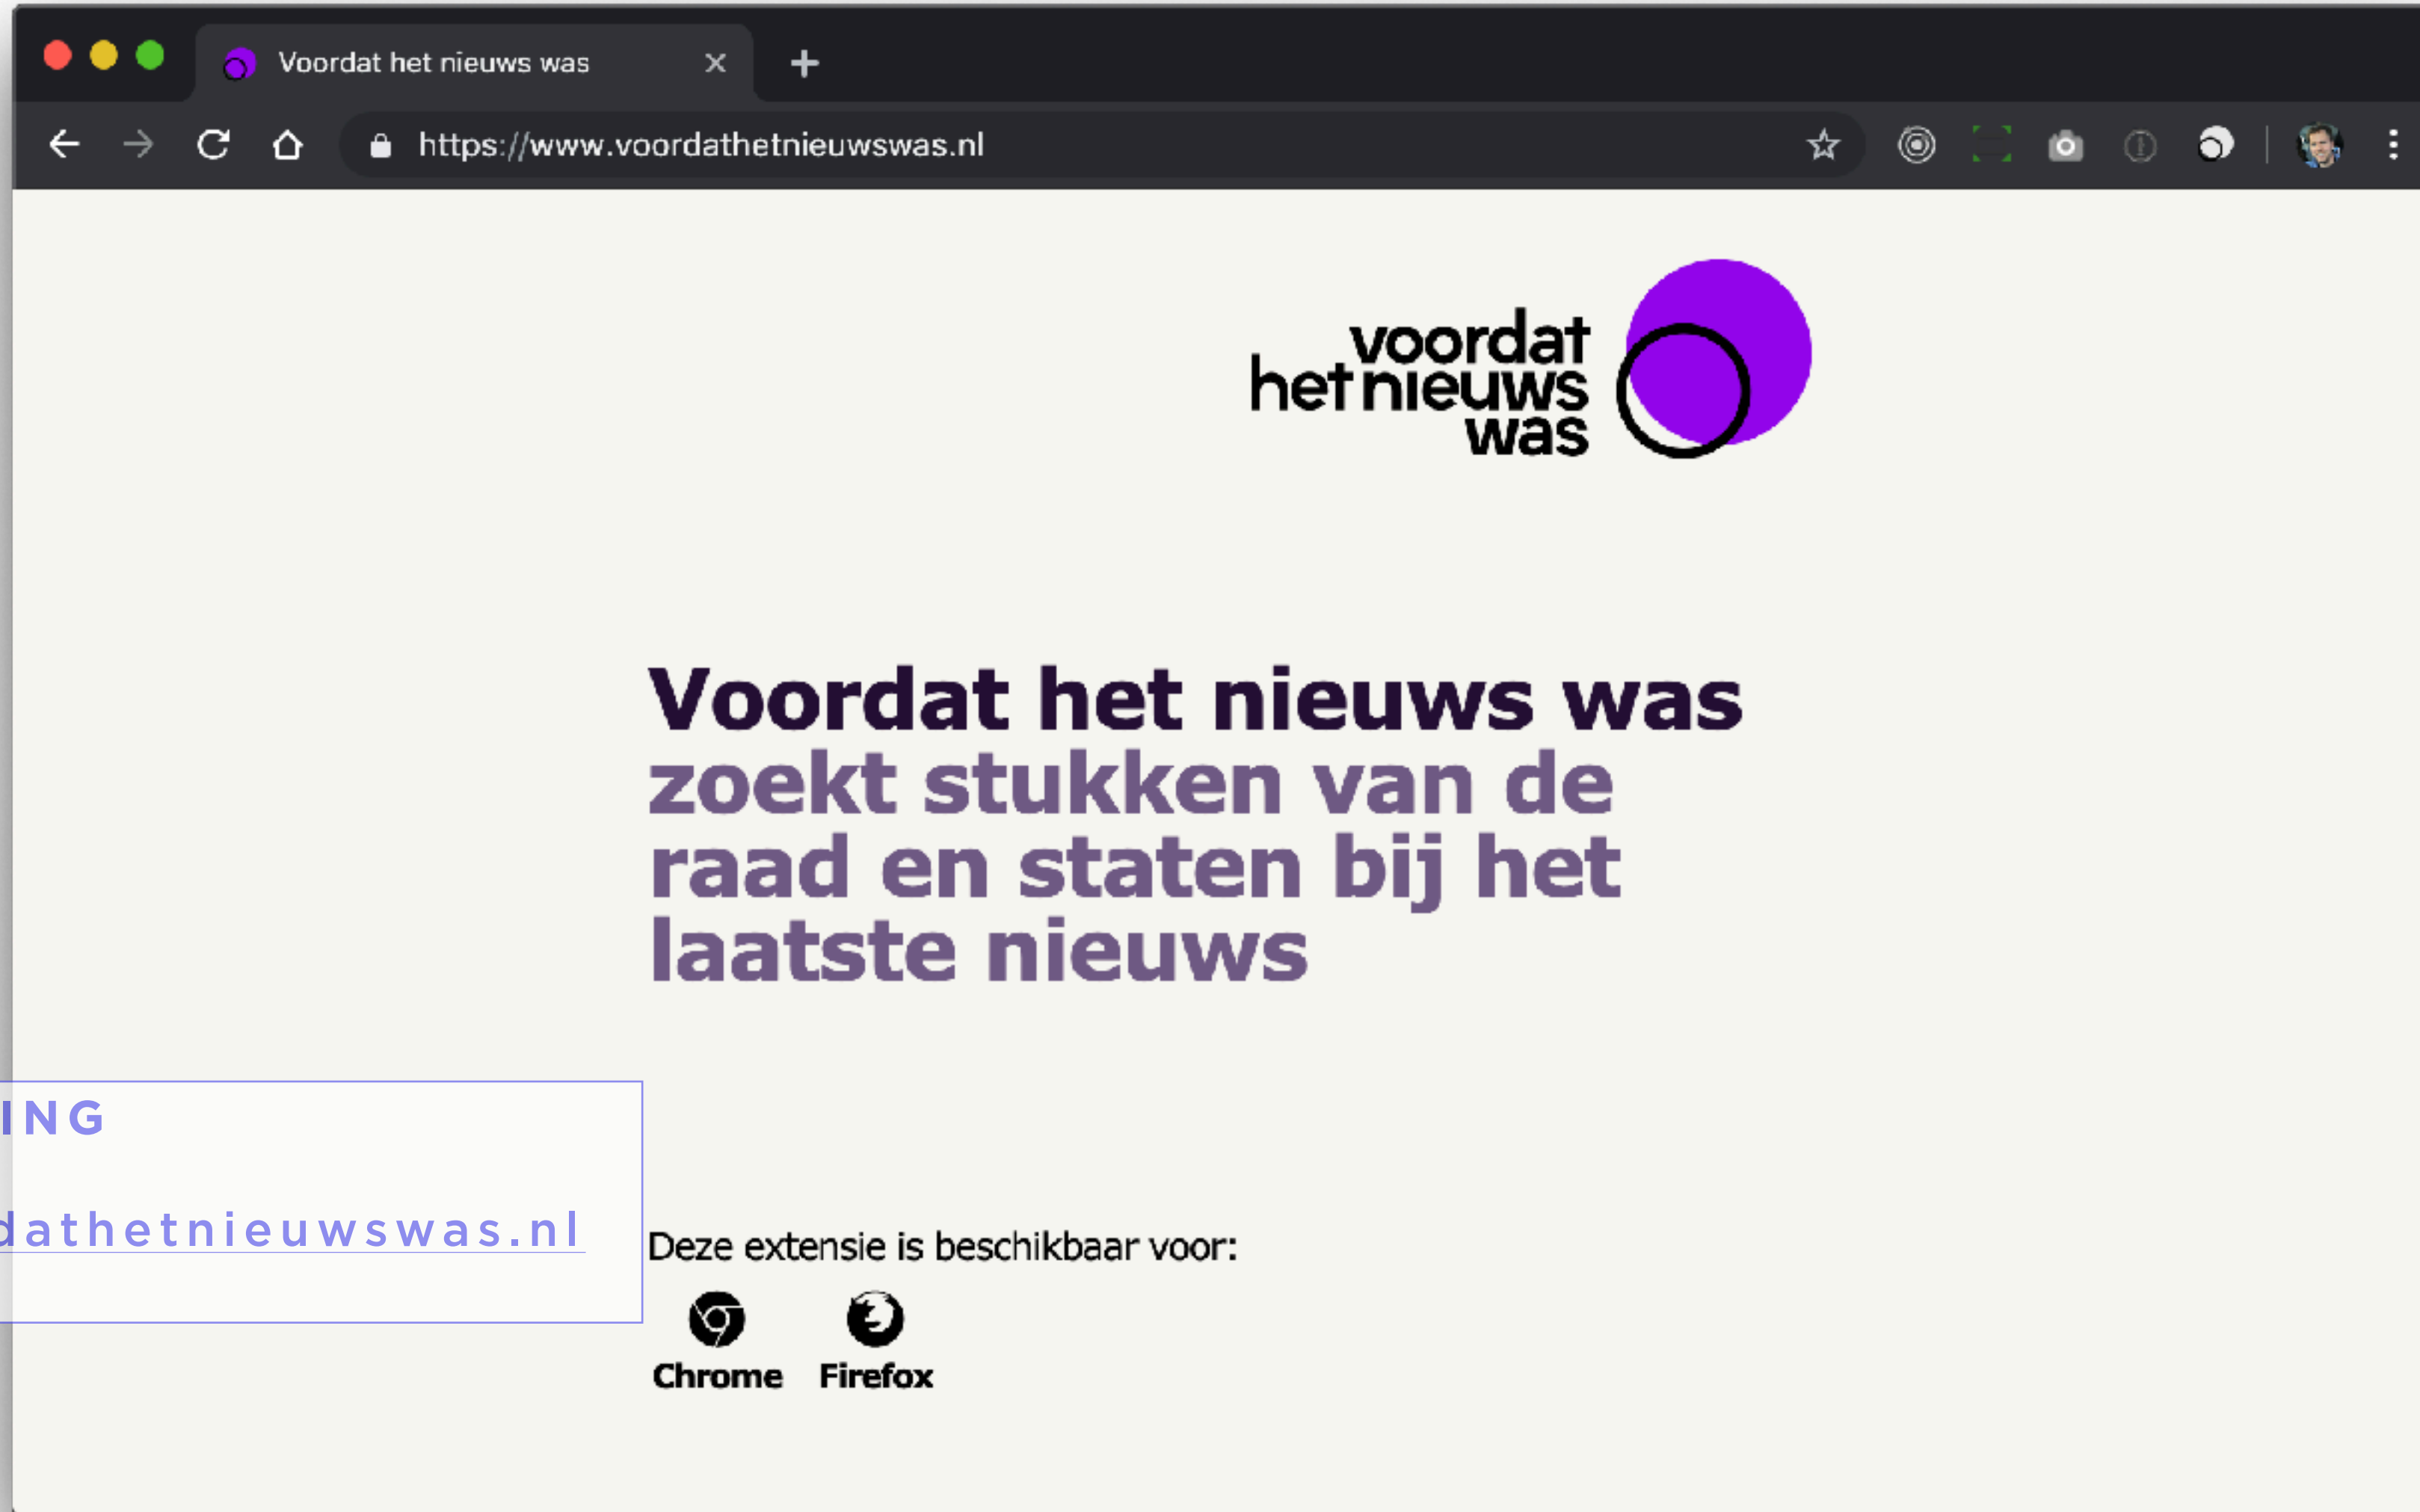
Voordat het nieuws was ×
+

https://www.voordathetnieuwswas.nl

voordat het nieuws was

Voordat het nieuws was zoekt stukken van de raad en staten bij het laatste nieuws

ING

dathetnieuwswas.nl

Deze extensie is beschikbaar voor:

Chrome Firefox